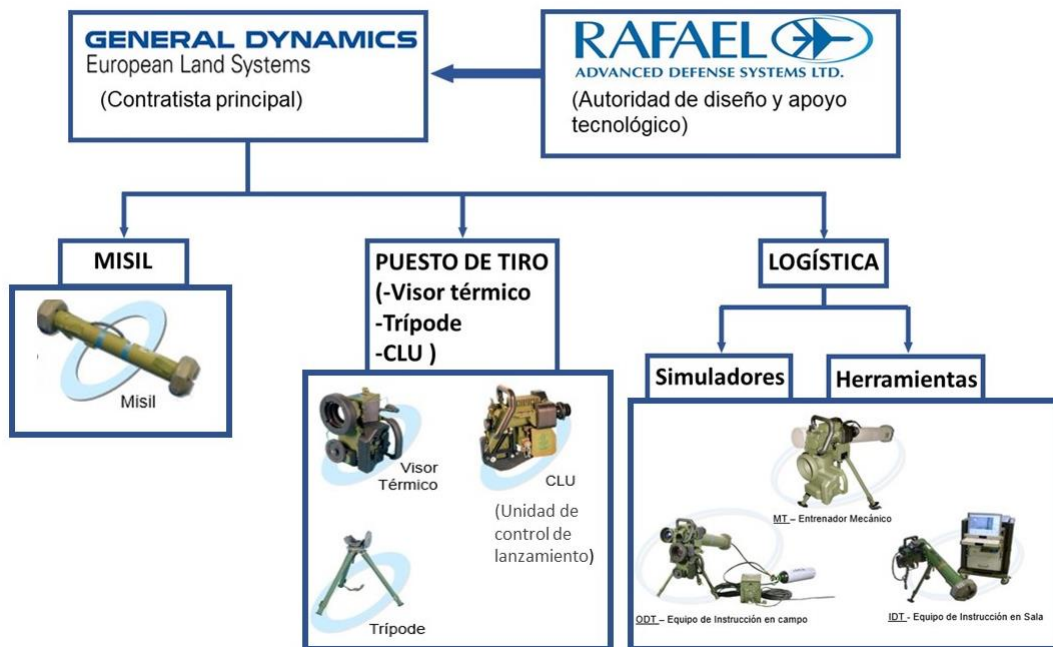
GENERAL DYNAMICS
European Land Systems
(Contratista principal)

RAFAEL
ADVANCED DEFENSE SYSTEMS LTD.
(Autoridad de diseño y apoyo tecnológico)

MISIL

Misil

PUESTO DE TIRO
(-Visor térmico
-Trípode
-CLU )

Visor Térmico

CLU

(Unidad de control de lanzamiento)

Trípode

LOGÍSTICA

Simuladores

Herramientas

MT – Entrenador Mecánico

ODT – Equipo de Instrucción en campo

IDT - Equipo de Instrucción en Sala